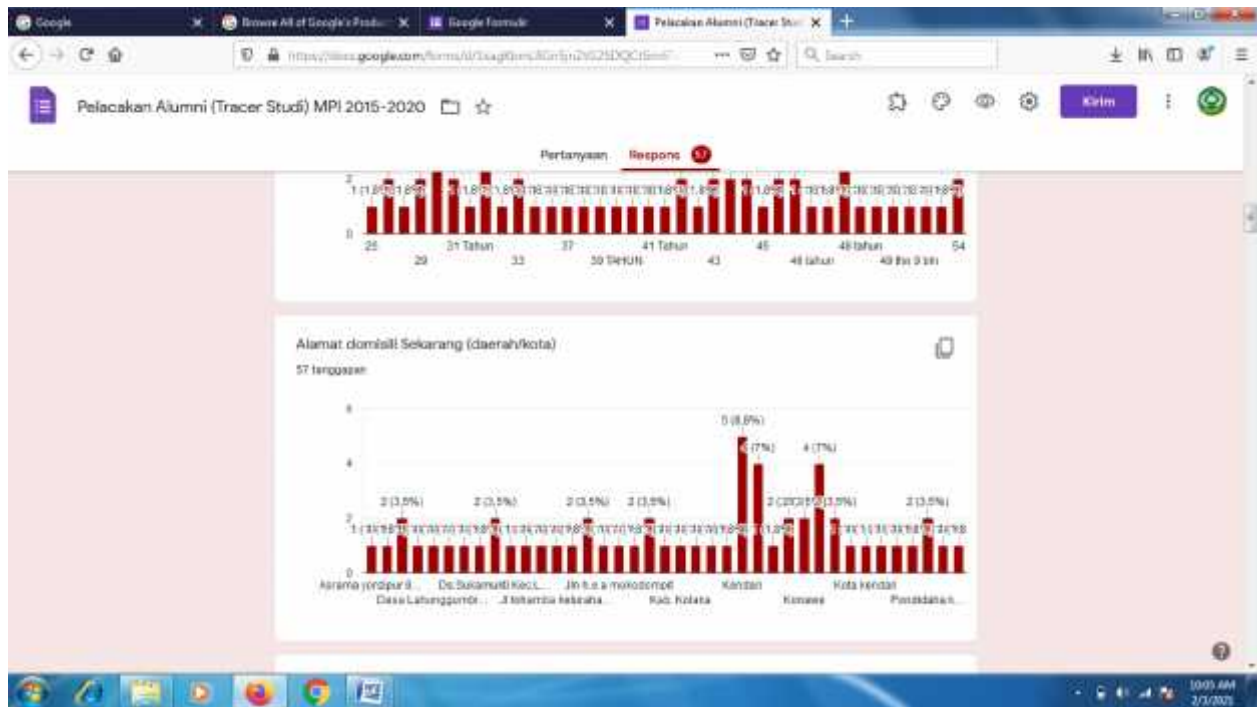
Google
Browse All of Google's Produ
Google Formulir
Pelacakan Alumni (Tracer Stu
https://docs.google.com/forms/d/
Search

Pelacakan Alumni (Tracer Studi) MPI 2015-2020

Kirim

Pertanyaan
Respons 57

2
1 (1,8%)
0
25
29
31 Tahun
33
37
39 TAHUN
41 Tahun
43
45
46 tahun
48 tahun
49 thn 9 bln
54

Alamat domisili Sekarang (daerah/kota)
57 tanggapan

6
4
2
0
2 (3,5%)
2 (3,5%)
2 (3,5%)
2 (3,5%)
5 (8,8%)
4 (7%)
4 (7%)
2 (3,5%)
2 (3,5%)
1 (1,8%)
Asrama jondipur II...
Desa Lalunggombr...
Ds.Sukamulti Kec.L...
Jl.lelamba kebaraha...
Jln h.o.a mokodompit
Kab. Kolaka
Kendari
Konawe
Kota kendari
Pondidaha n...

10:05 AM
2/3/2021